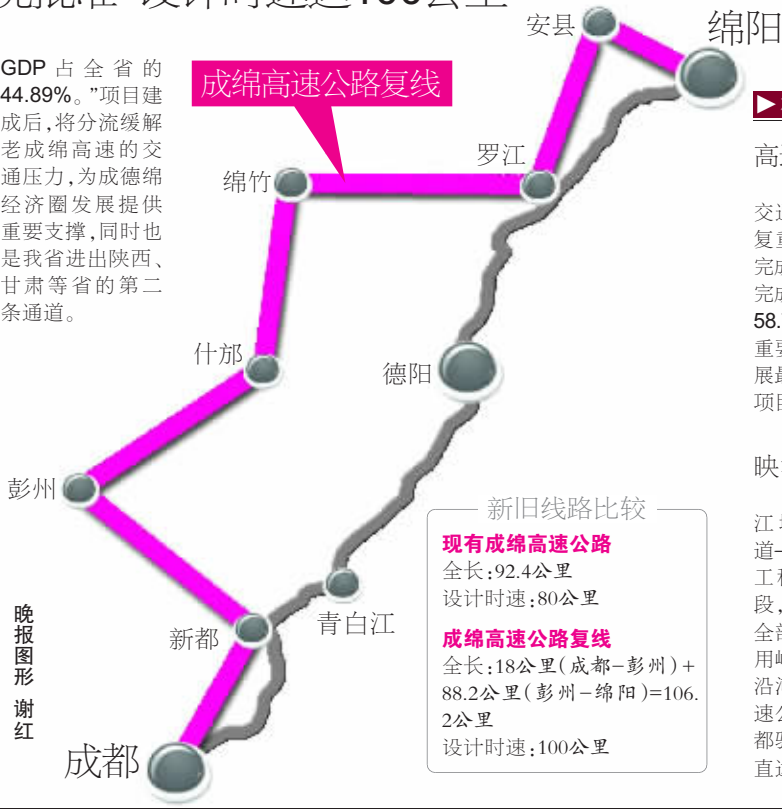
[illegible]设计时速达100公里

GDP 占全省的 44.89%。"项目建成后,将分流缓解老成绵高速的交通压力,为成德绵经济圈发展提供重要支撑,同时也是我省进出陕西、甘肃等省的第二条通道。

成绵高速公路复线

安县
绵阳
罗江
绵竹
什邡
德阳
彭州
新都
青白江
成都

新旧线路比较

现有成绵高速公路
全长:92.4公里
设计时速:80公里

成绵高速公路复线
全长:18公里(成都–彭州)+88.2公里(彭州–绵阳)=106.2公里
设计时速:100公里

晚报图形 谢红

高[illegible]

交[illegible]
复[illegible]
完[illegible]
完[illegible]
58.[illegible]
重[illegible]
展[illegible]
项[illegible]

映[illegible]

江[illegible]
道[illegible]
工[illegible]
段,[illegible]
全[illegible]
用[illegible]
沿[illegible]
速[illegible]
都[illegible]
直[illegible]